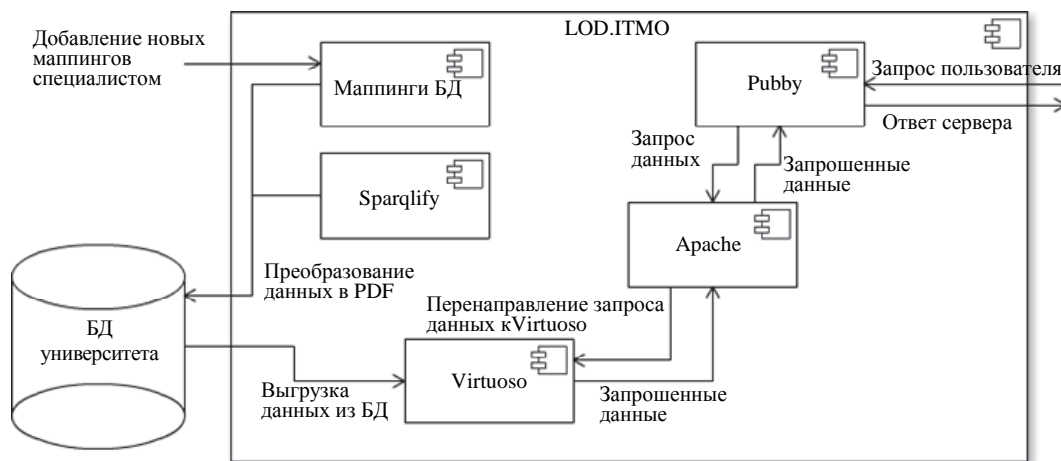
LOD.ITMO

Добавление новых маппингов специалистом

Маппинги БД

Sparqlify

Pubby

Запрос пользователя

Ответ сервера

Запрос данных

Запрошенные данные

Apache

Преобразование данных в PDF

БД университета

Перенаправление запроса данных кVirtuoso

Virtuoso

Выгрузка данных из БД

Запрошенные данные